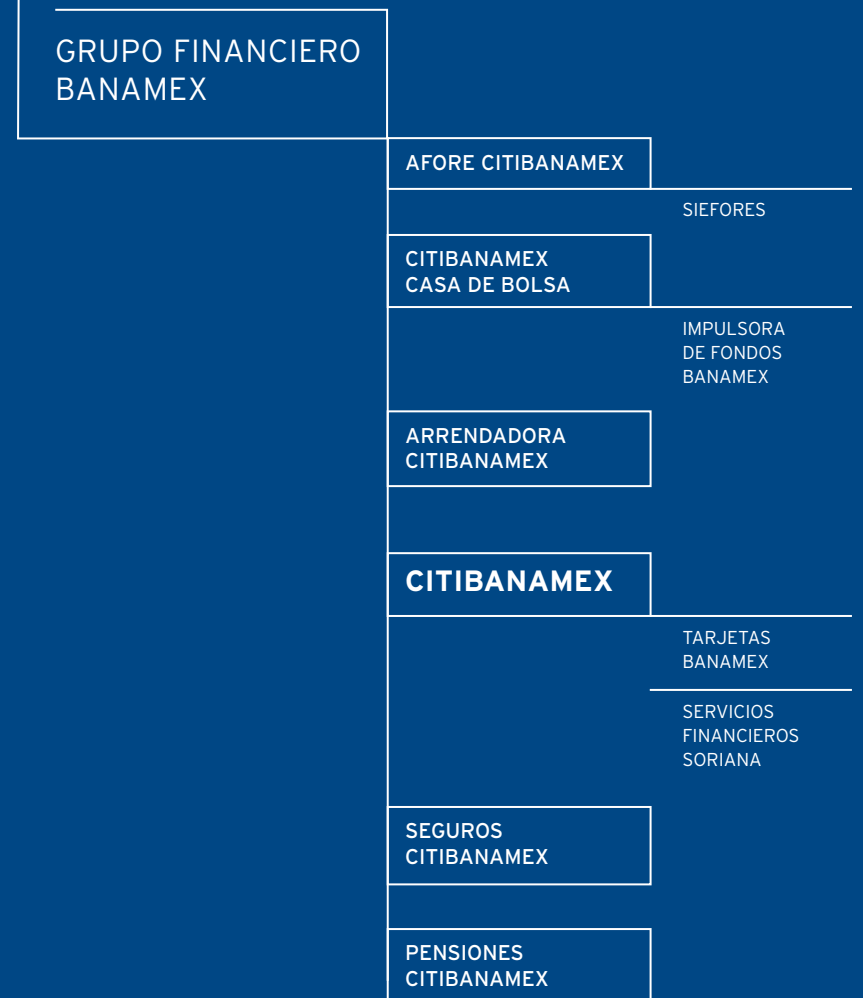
GRUPO FINANCIERO BANAMEX

AFORE CITIBANAMEX

SIEFORES

CITIBANAMEX CASA DE BOLSA

IMPULSORA DE FONDOS BANAMEX

ARRENDADORA CITIBANAMEX

CITIBANAMEX

TARJETAS BANAMEX

SERVICIOS FINANCIEROS SORIANA

SEGUROS CITIBANAMEX

PENSIONES CITIBANAMEX